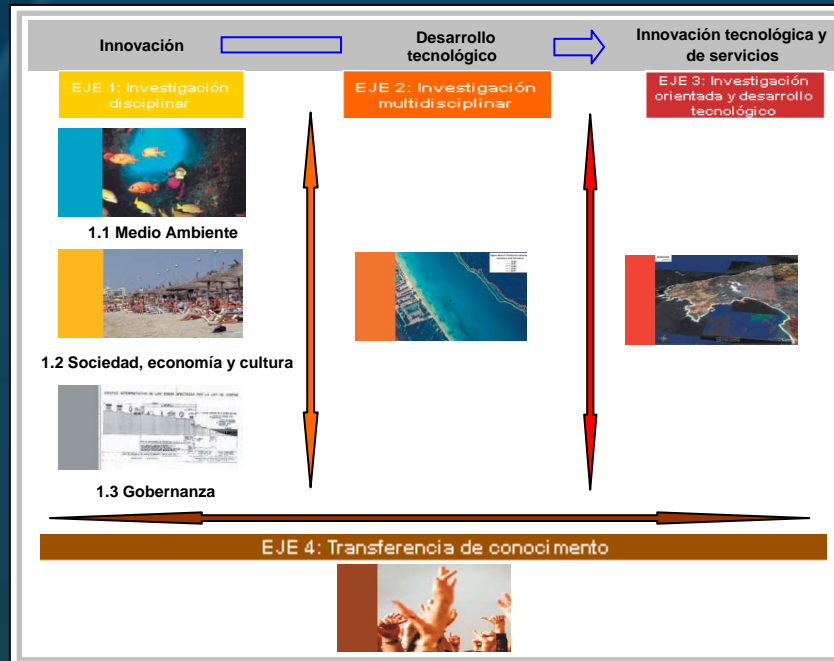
Innovación

Desarrollo tecnológico

Innovación tecnológica y de servicios

EJE 1: Investigación disciplinar

EJE 2: Investigación multidisciplinar

EJE 3: Investigación orientada y desarrollo tecnológico

1.1 Medio Ambiente

1.2 Sociedad, economía y cultura

1.3 Gobernanza

EJE 4: Transferencia de conocimento